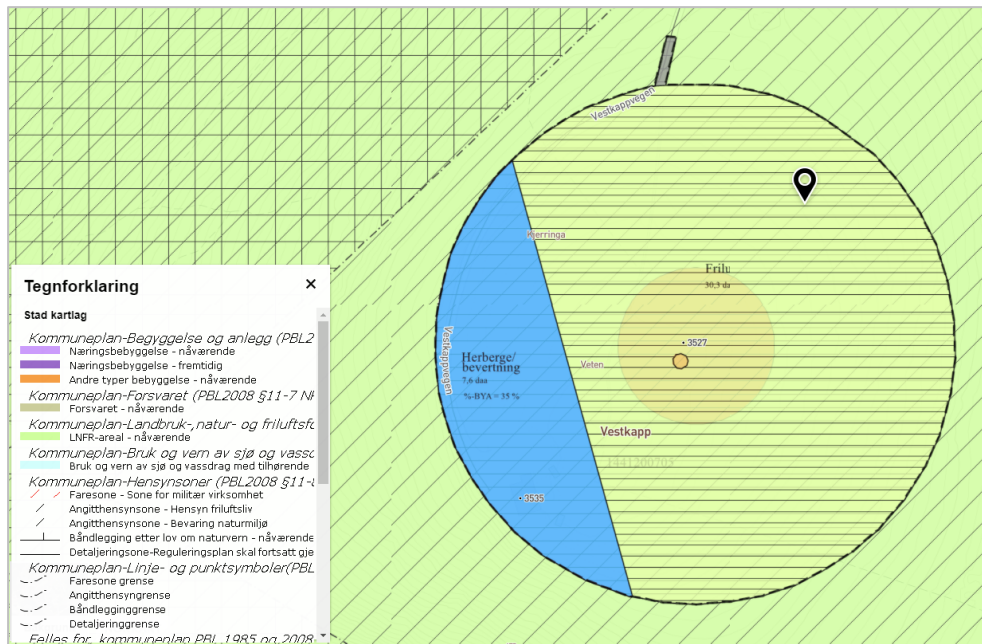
Vestkappvegen

Herringa

Frilu
30,3 da

Vestkappvegen

Herberge/
bevertning
7,6 daa
%-BYA = 35 %

Veten

• 3527

Vestkapp

1441200703

• 3535

Tegnforklaring
×
Stad kartlag
Kommuneplan-Begyggelse og anlegg (PBL2
Næringsbebyggelse - nåværende
Næringsbebyggelse - fremtidig
Andre typer bebyggelse - nåværende
Kommuneplan-Forsvaret (PBL2008 §11-7 N
Forsvaret - nåværende
Kommuneplan-Landbruk-,natur- og friluftsfo
LNFR-areal - nåværende
Kommuneplan-Bruk og vern av sjø og vassc
Bruk og vern av sjø og vassdrag med tilhørende
Kommuneplan-Hensynsoner (PBL2008 §11-
Faresone - Sone for militær virksomhet
Angitthensynsone - Hensyn friluftsliv
Angitthensynsone - Bevaring naturmiljø
Båndlegging etter lov om naturvern - nåværende
Detaljeringsone-Reguleringsplan skal fortsatt gje
Kommuneplan-Linje- og punktsymboler(PBL
Faresone grense
Angitthensyngrense
Båndlegginggrense
Detaljeringgrense
Felles for kommuneplan PBL 1985 og 2008